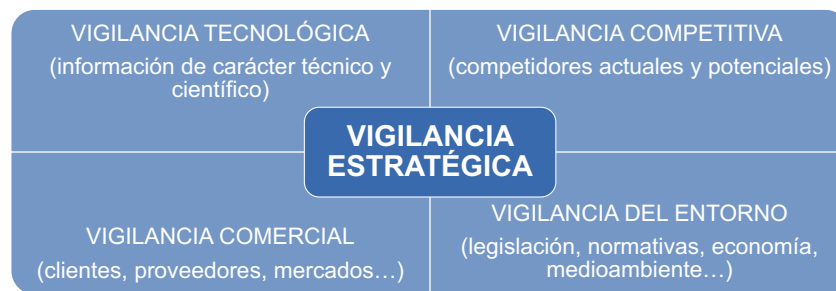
VIGILANCIA TECNOLÓGICA
(información de carácter técnico y científico)

VIGILANCIA COMPETITIVA
(competidores actuales y potenciales)

VIGILANCIA ESTRATÉGICA

VIGILANCIA COMERCIAL
(clientes, proveedores, mercados…)

VIGILANCIA DEL ENTORNO
(legislación, normativas, economía, medioambiente…)